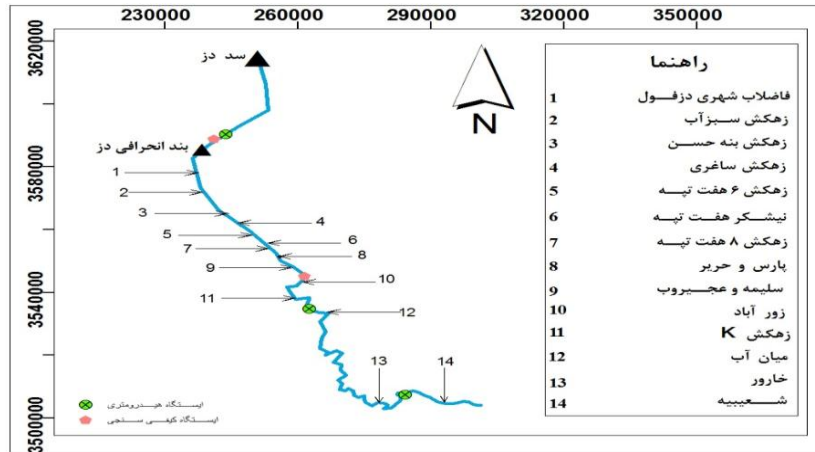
230000 260000 290000 320000 350000

3620000
3580000
3540000
3500000

سد دز
بند انحرافی دز
N

1
2
3
4
5
6
7
8
9
10
11
12
13
14

ایستگاه هیدرومتری
ایستگاه کیفی سنجی

راهنما

| | |
|---|---|
| 1 | فاضلاب شهری دزفول |
| 2 | زهکش سبزآب |
| 3 | زهکش بنه حسن |
| 4 | زهکش ساغری |
| 5 | زهکش ۶ هفت تپه |
| 6 | نیشکر هفت تپه |
| 7 | زهکش ۸ هفت تپه |
| 8 | پارس و حریر |
| 9 | سلیمه و عجیروب |
| 10 | زور آباد |
| 11 | زهکش K |
| 12 | میان آب |
| 13 | خارور |
| 14 | شعیبیه |